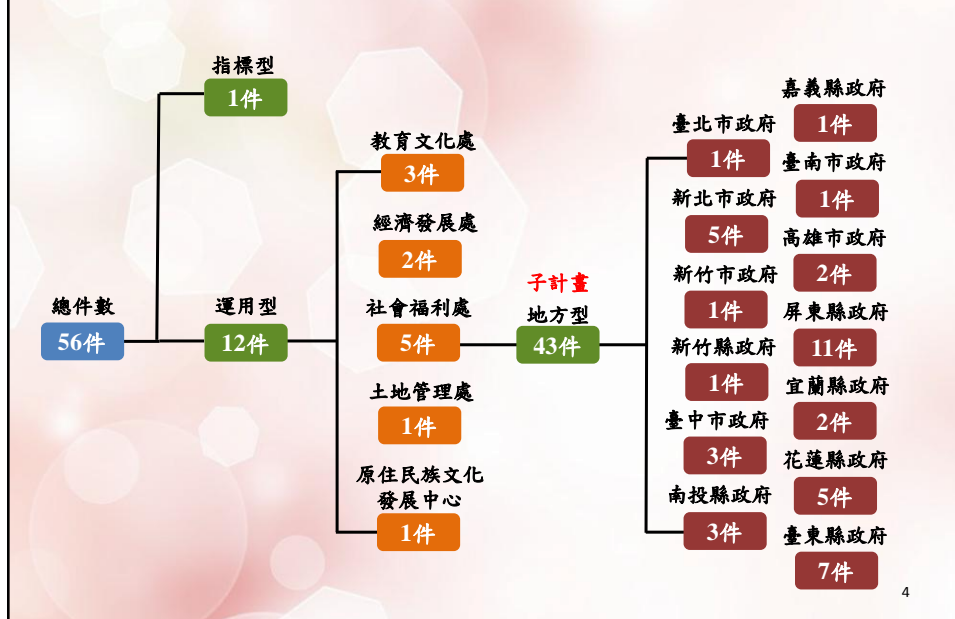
總件數
56件

指標型
1件

運用型
12件

教育文化處
3件

經濟發展處
2件

社會福利處
5件

土地管理處
1件

原住民族文化發展中心
1件

子計畫
地方型
43件

臺北市政府
1件

新北市政府
5件

新竹市政府
1件

新竹縣政府
1件

臺中市政府
3件

南投縣政府
3件

嘉義縣政府
1件

臺南市政府
1件

高雄市政府
2件

屏東縣政府
11件

宜蘭縣政府
2件

花蓮縣政府
5件

臺東縣政府
7件

4